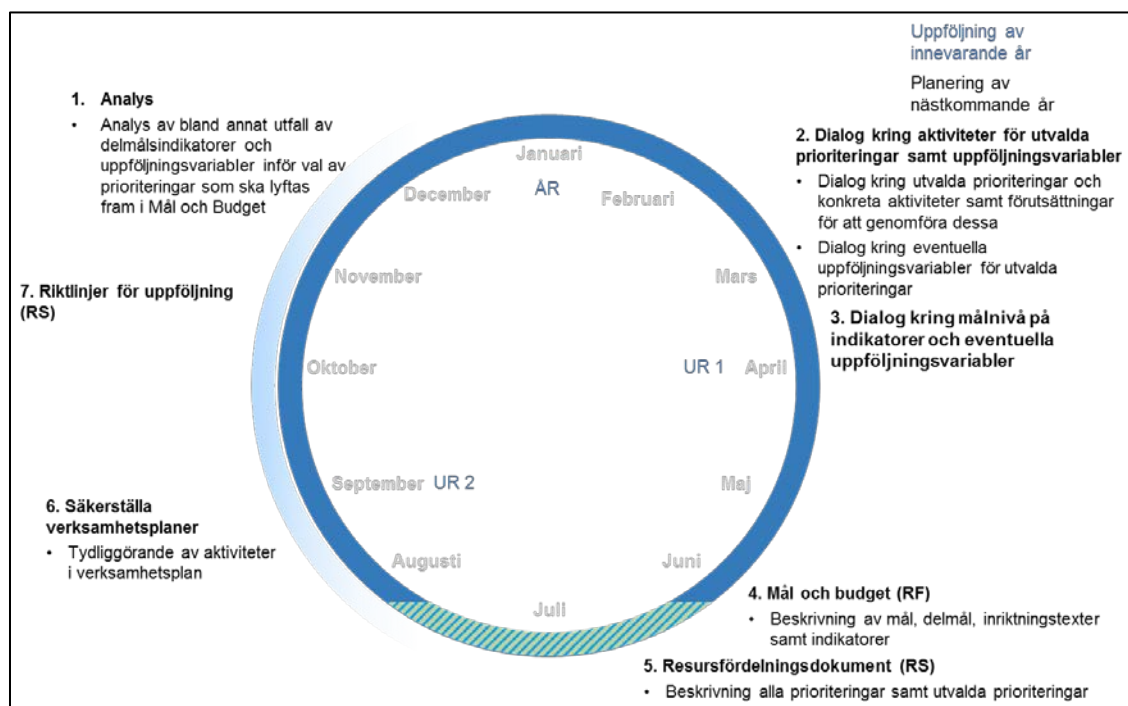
Uppföljning av innevarande år

Planering av nästkommande år

1. Analys

• Analys av bland annat utfall av delmålsindikatorer och uppföljningsvariabler inför val av prioriteringar som ska lyftas fram i Mål och Budget

2. Dialog kring aktiviteter för utvalda prioriteringar samt uppföljningsvariabler

• Dialog kring utvalda prioriteringar och konkreta aktiviteter samt förutsättningar för att genomföra dessa

• Dialog kring eventuella uppföljningsvariabler för utvalda prioriteringar

3. Dialog kring målnivå på indikatorer och eventuella uppföljningsvariabler

7. Riktlinjer för uppföljning (RS)

Januari

ÅR

Februari

December

Mars

November

Oktober

UR 1

April

September

UR 2

Maj

Augusti

Juni

Juli

6. Säkerställa verksamhetsplaner

• Tydliggörande av aktiviteter i verksamhetsplan

4. Mål och budget (RF)

• Beskrivning av mål, delmål, inriktningstexter samt indikatorer

5. Resursfördelningsdokument (RS)

• Beskrivning alla prioriteringar samt utvalda prioriteringar